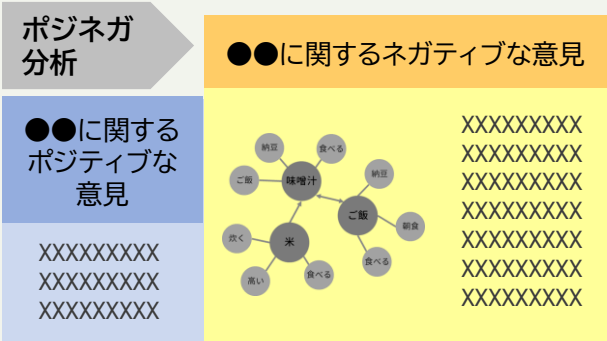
ポジネガ分析

●●に関するネガティブな意見

●●に関するポジティブな意見

XXXXXXXXX
XXXXXXXXX
XXXXXXXXX

納豆
食べる
ご飯
味噌汁
納豆
ご飯
朝食
炊く
米
食べる
高い
食べる

XXXXXXXXX
XXXXXXXXX
XXXXXXXXX
XXXXXXXXX
XXXXXXXXX
XXXXXXXXX
XXXXXXXXX